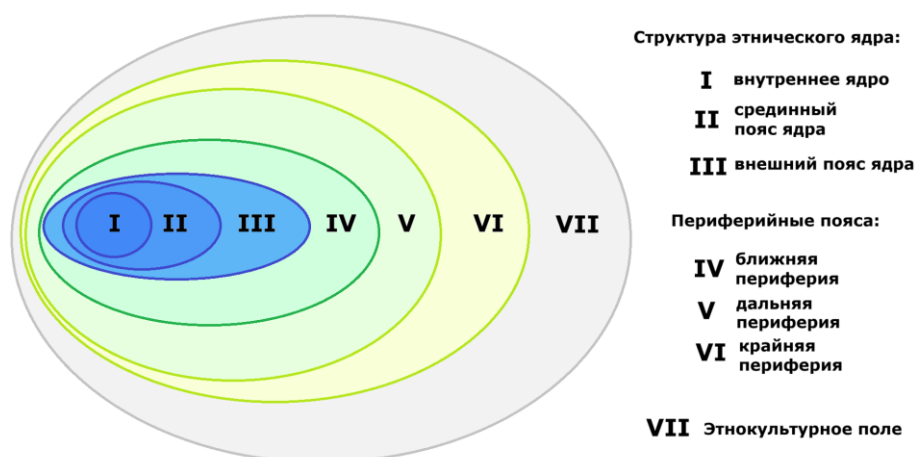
I II III IV V VI VII

Структура этнического ядра:

I внутреннее ядро

II срединный пояс ядра

III внешний пояс ядра

Периферийные пояса:

IV ближняя периферия

V дальняя периферия

VI крайняя периферия

VII Этнокультурное поле